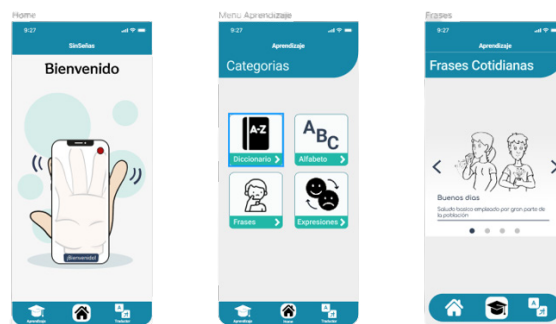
Home

9:27

SinSeñas

Bienvenido

¡Bienvenido!

Aprendizaje

Traductor

Menú Aprendizaje

9:27

Aprendizaje

Categorias

A-Z

Diccionario

ABC

Alfabeto

Frases

Expresiones

Aprendizaje

Home

Traductor

Frases

9:27

Aprendizaje

Frases Cotidianas

Buenos dias

Saludo basico empleado por gran parte de la poblacion